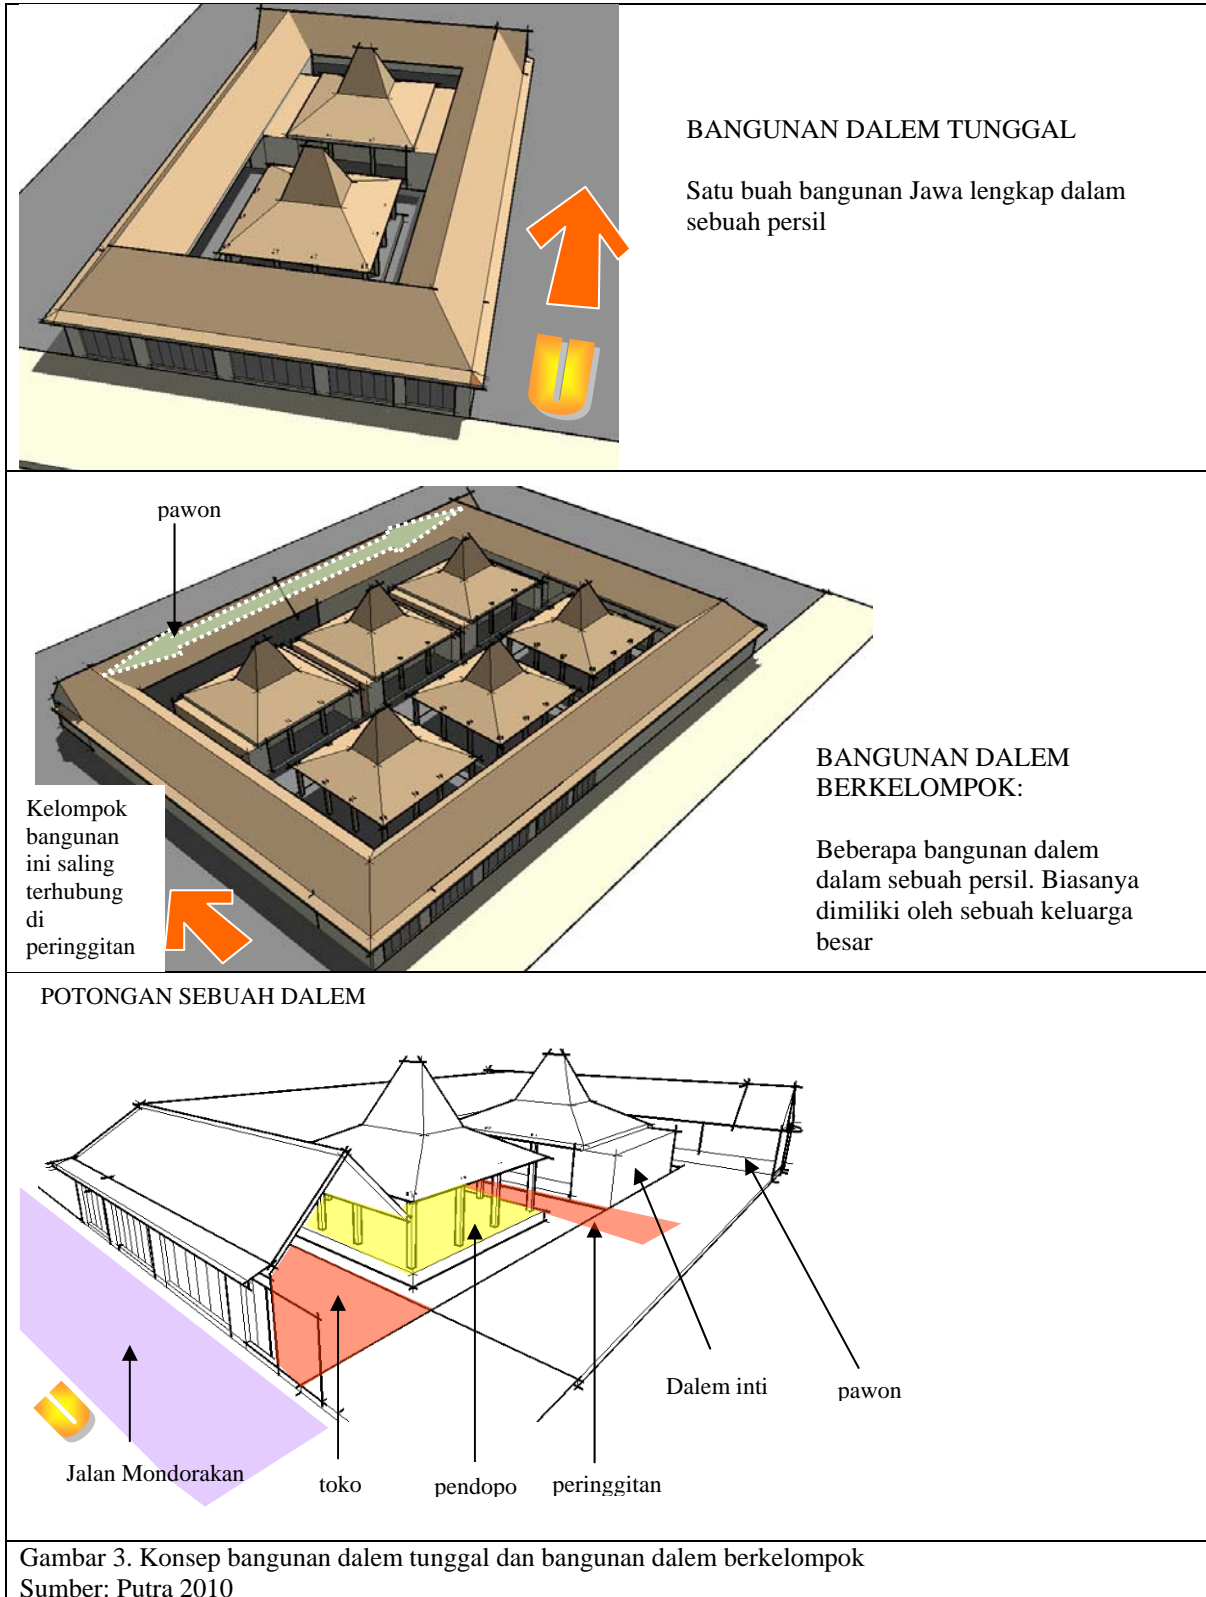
U

BANGUNAN DALEM TUNGGAL

Satu buah bangunan Jawa lengkap dalam sebuah persil

pawon

Kelompok bangunan ini saling terhubung di peringgitan

BANGUNAN DALEM BERKELOMPOK:

Beberapa bangunan dalem dalam sebuah persil. Biasanya dimiliki oleh sebuah keluarga besar

POTONGAN SEBUAH DALEM

U

Dalem inti

pawon

Jalan Mondorakan

toko

pendopo

peringgitan

Gambar 3. Konsep bangunan dalem tunggal dan bangunan dalem berkelompok
Sumber: Putra 2010